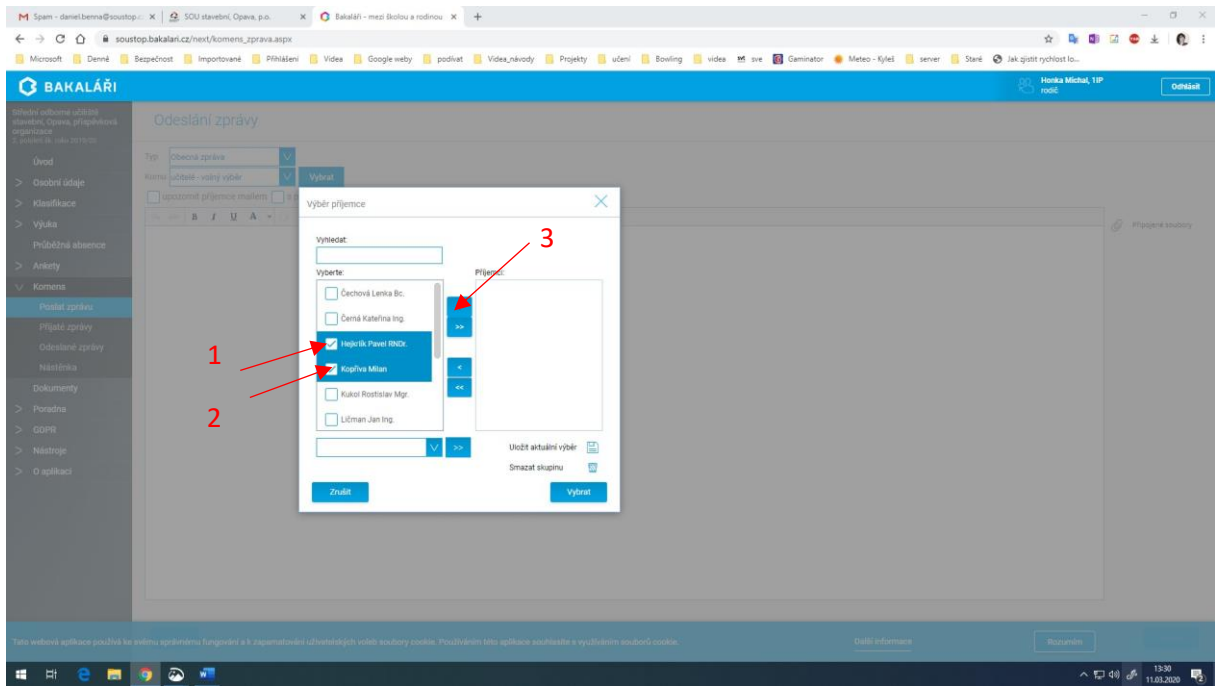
M Spam - daniel.benna@soustop.c ×
SOU stavební, Opava, p.o. ×
Bakaláři - mezi školou a rodinou ×
+

soustop.bakalari.cz/next/komens_zprava.aspx

Microsoft | Denně | Bezpečnost | Importované | Přihlášení | Videa | Google weby | podívat | Videa_návody | Projekty | učení | Bowling | videa | sve | Gaminator | Meteo - Kyleš | server | Staré | Jak zjistit rychlost lo...

BAKALÁŘI
Honka Michal, 1IP
rodič
Odhlásit

Střední odborné učiliště stavební, Opava, příspěvková organizace
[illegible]

Úvod
Osobní údaje
Klasifikace
Výuka
Průběžná absence
Ankety
Komens
Poslat zprávu
Přijaté zprávy
Odeslané zprávy
Nástěnka
Dokumenty
Poradna
GDPR
Nástroje
O aplikaci

Odeslání zprávy
Typ: Obecná zpráva
Komu: učitelé - volný výběr
Vybrat
upozornit příjemce mailem
Připojené soubory

Výběr příjemce
Vyhledat:
Vyberte:
Příjemci:
Čechová Lenka Bc.
Černá Kateřina Ing.
Hejkrlík Pavel RNDr.
Kopřiva Milan
Kukol Rostislav Mgr.
Ličman Jan Ing.
>
>>
<
<<
>>
Uložit aktuální výběr
Smazat skupinu
Zrušit
Vybrat

1
2
3

Tato webová aplikace používá ke svému správnému fungování a k zapamatování uživatelských voleb soubory cookie. Používáním této aplikace souhlasíte s využíváním souborů cookie.
Další informace
Rozumím

13:30
11.03.2020